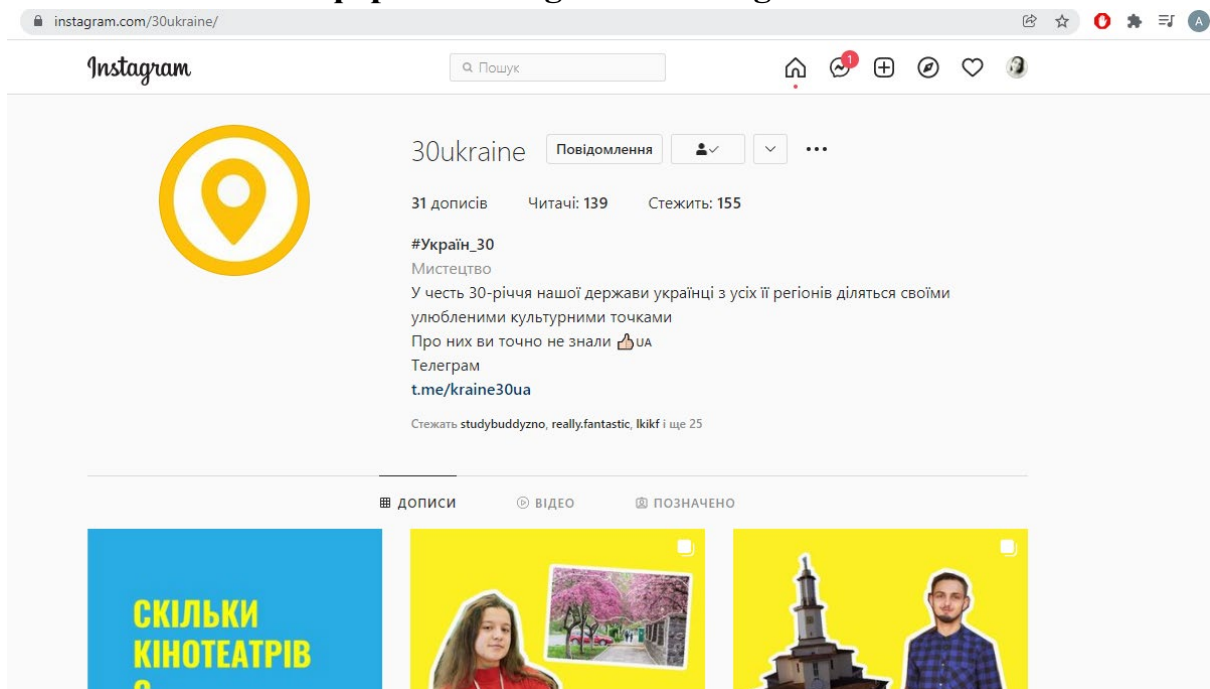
instagram.com/30ukraine/

Instagram

Пошук

1

30ukraine Повідомлення

31 дописів Читачі: 139 Стежить: 155

#Україн_30
Мистецтво
У честь 30-річчя нашої держави українці з усіх її регіонів діляться своїми улюбленими культурними точками
Про них ви точно не знали 👍UA
Телеграм
t.me/kraine30ua

Стежать studybuddyzno, really.fantastic, lkikf і ще 25

ДОПИСИ ВІДЕО ПОЗНАЧЕНО

СКІЛЬКИ КІНОТЕАТРІВ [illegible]